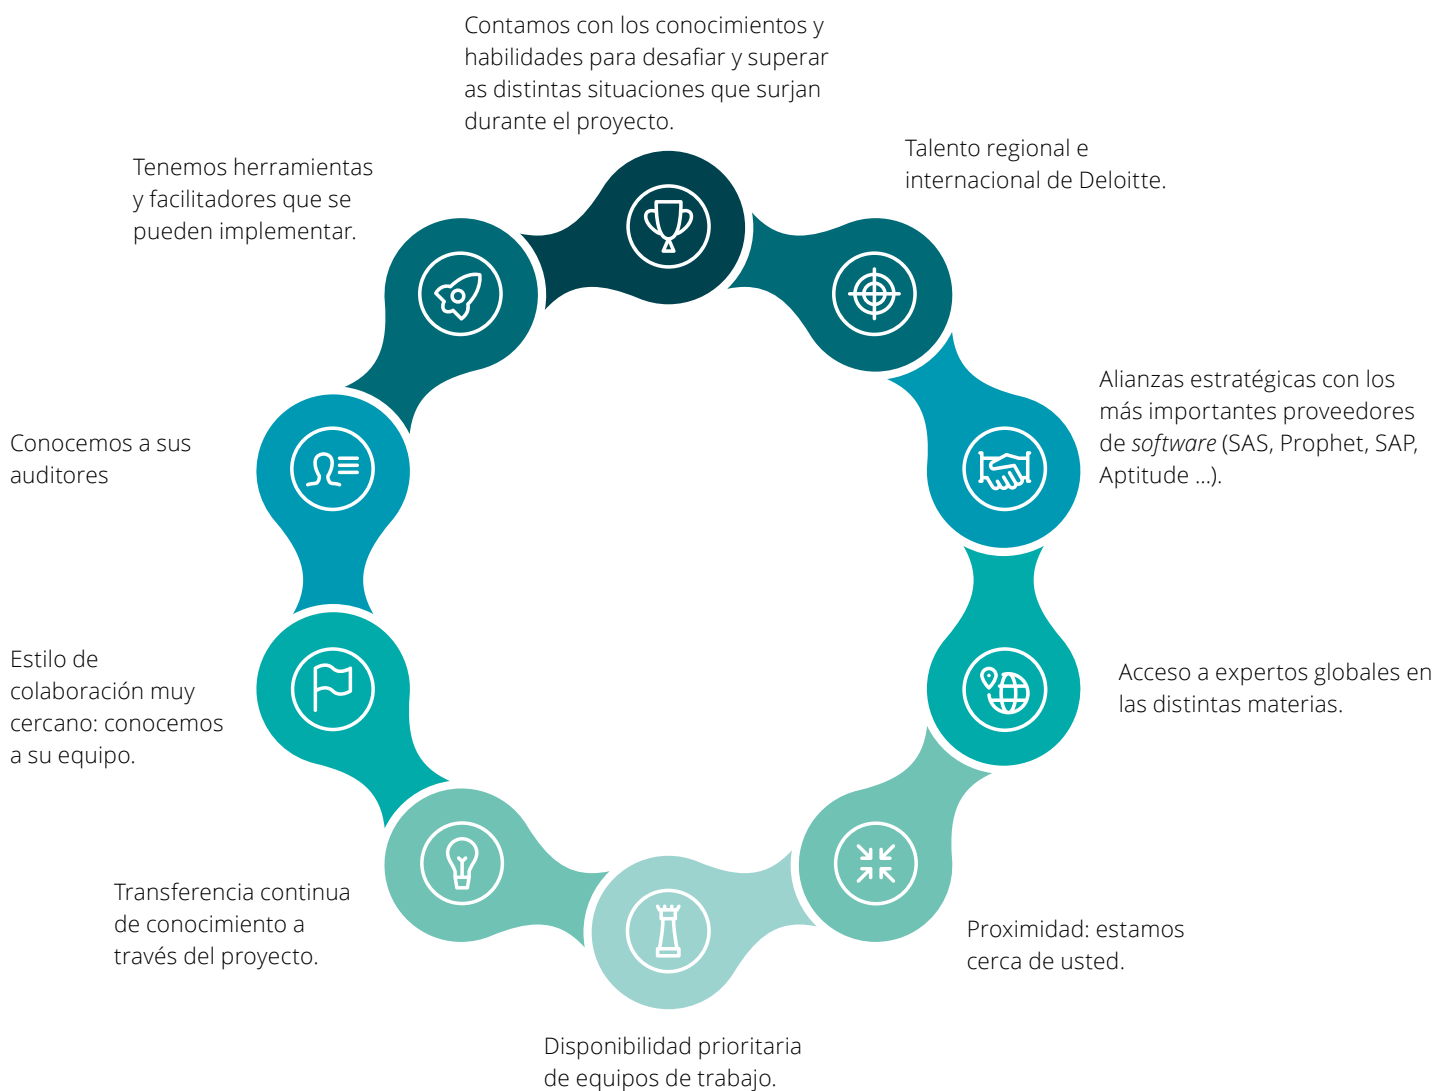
Contamos con los conocimientos y habilidades para desafiar y superar as distintas situaciones que surjan durante el proyecto.

Talento regional e internacional de Deloitte.

Tenemos herramientas y facilitadores que se pueden implementar.

Alianzas estratégicas con los más importantes proveedores de *software* (SAS, Prophet, SAP, Aptitude ...).

Conocemos a sus auditores

Acceso a expertos globales en las distintas materias.

Estilo de colaboración muy cercano: conocemos a su equipo.

Proximidad: estamos cerca de usted.

Transferencia continua de conocimiento a través del proyecto.

Disponibilidad prioritaria de equipos de trabajo.